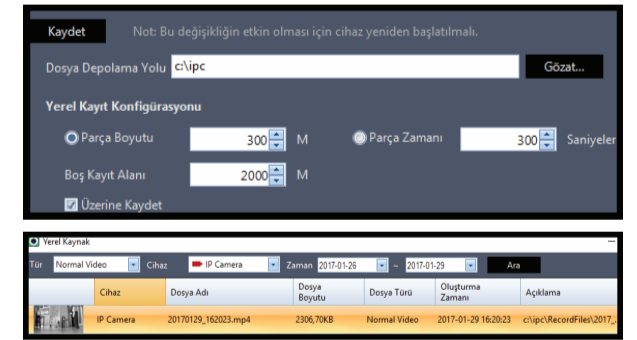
Kaydet Not: Bu değişikliğin etkin olması için cihaz yeniden başlatılmalı.

Dosya Depolama Yolu c:\ipc Gözat...

Yerel Kayıt Konfigürasyonu

Parça Boyutu 300 M Parça Zamanı 300 Saniyeler

Boş Kayıt Alanı 2000 M

Üzerine Kaydet

Yerel Kaynak

Tür Normal Video Cihaz IP Camera Zaman 2017-01-26 ~ 2017-01-29 Ara

| | Cihaz | Dosya Adı | Dosya Boyutu | Dosya Türü | Oluşturma Zamanı | Açıklama |
|---|---|---|---|---|---|---|
| | IP Camera | 20170129_162023.mp4 | 2306,70KB | Normal Video | 2017-01-29 16:20:23 | c:\ipc\RecordFiles\2017_ |